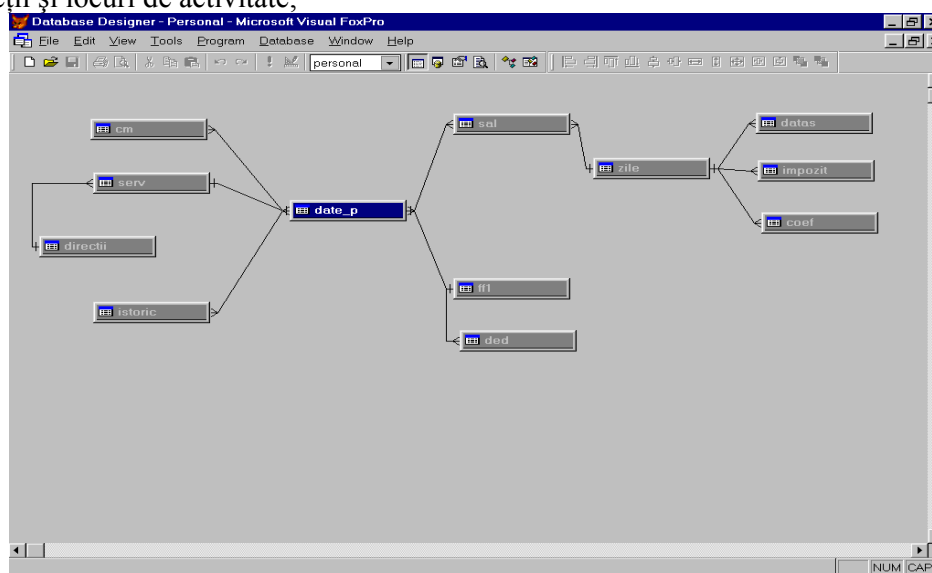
cții și locuri de activitate,

Database Designer - Personal - Microsoft Visual FoxPro

File Edit View Tools Program Database Window Help

personal

cm

serv

directii

istoric

date_p

sal

ff1

ded

zile

datas

impozit

coef

NUM CAP